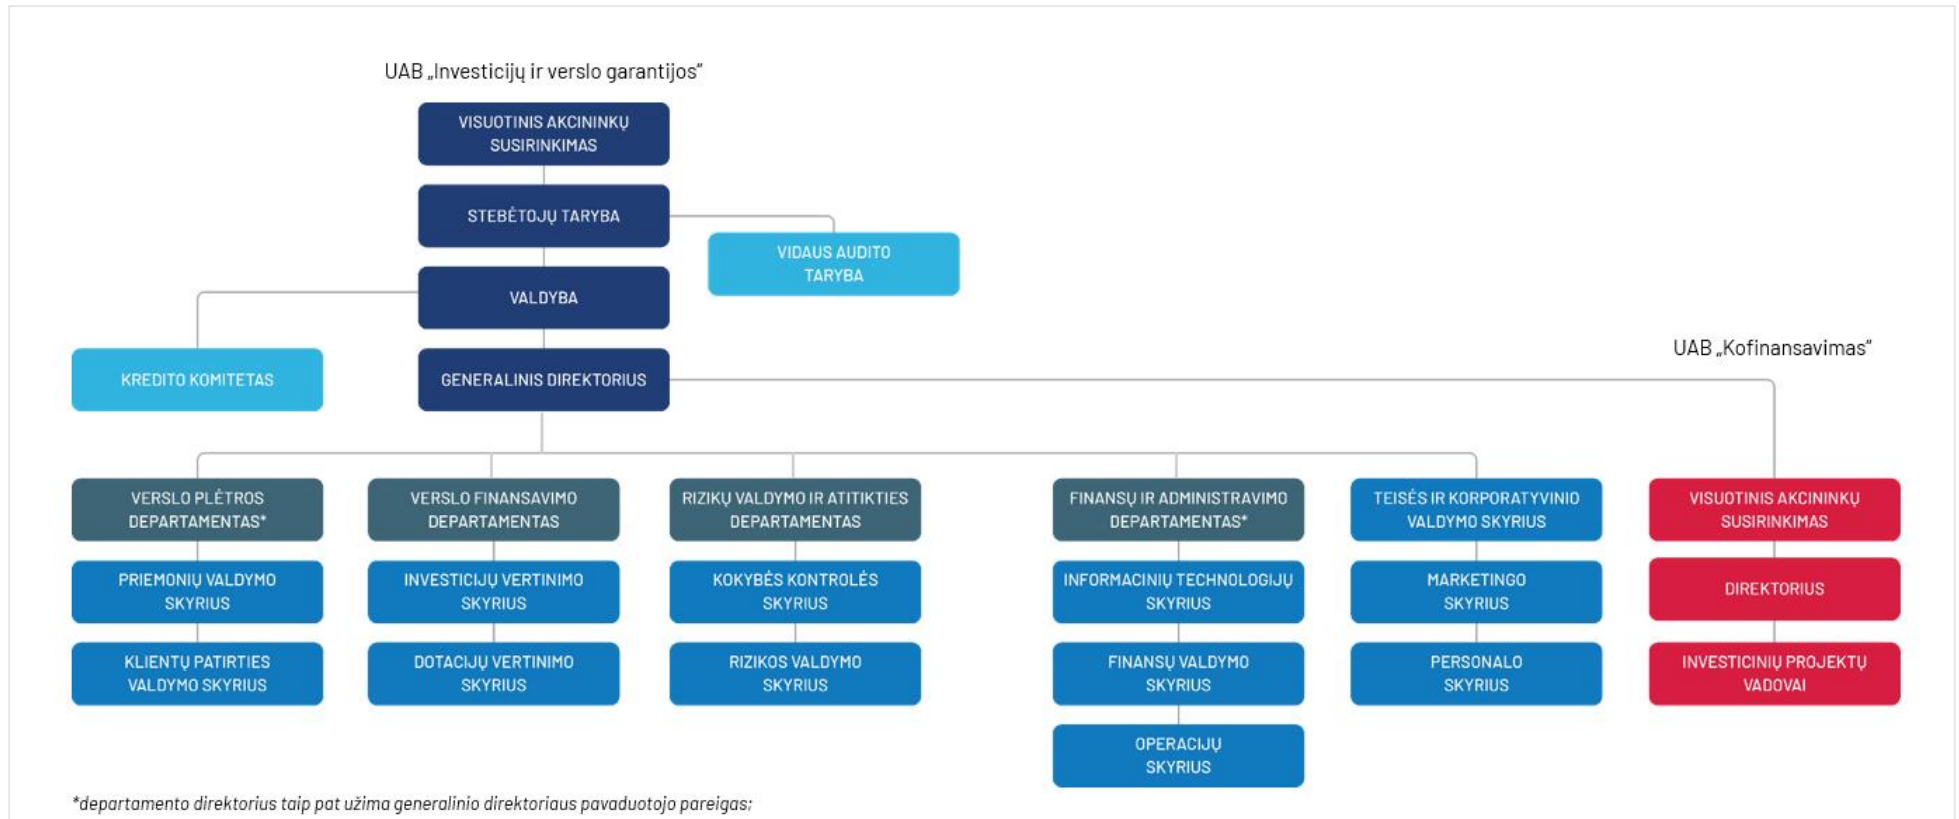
UAB „Investicijų ir verslo garantijos"

VISUOTINIS AKCININKŲ SUSIRINKIMAS

STEBĖTOJŲ TARYBA

VIDAUS AUDITO TARYBA

VALDYBA

KREDITO KOMITETAS

GENERALINIS DIREKTORIUS

UAB „Kofinansavimas"

VERSLO PLĖTROS DEPARTAMENTAS*

PRIEMONIŲ VALDYMO SKYRIUS

KLIENTŲ PATIRTIES VALDYMO SKYRIUS

VERSLO FINANSAVIMO DEPARTAMENTAS

INVESTICIJŲ VERTINIMO SKYRIUS

DOTACIJŲ VERTINIMO SKYRIUS

RIZIKŲ VALDYMO IR ATITIKTIES DEPARTAMENTAS

KOKYBĖS KONTROLĖS SKYRIUS

RIZIKOS VALDYMO SKYRIUS

FINANSŲ IR ADMINISTRAVIMO DEPARTAMENTAS*

INFORMACINIŲ TECHNOLOGIJŲ SKYRIUS

FINANSŲ VALDYMO SKYRIUS

OPERACIJŲ SKYRIUS

TEISĖS IR KORPORATYVINIO VALDYMO SKYRIUS

MARKETINGO SKYRIUS

PERSONALO SKYRIUS

VISUOTINIS AKCININKŲ SUSIRINKIMAS

DIREKTORIUS

INVESTICINIŲ PROJEKTŲ VADOVAI

*departamento direktorius taip pat užima generalinio direktoriaus pavaduotojo pareigas;